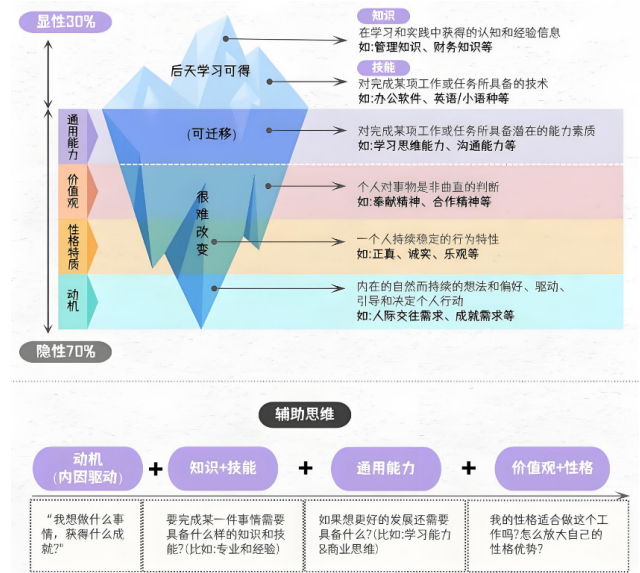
显性30%

后天学习可得

知识
在学习和实践中获得的认知和经验信息
如:管理知识、财务知识等

技能
对完成某项工作或任务所具备的技术
如:办公软件、英语/小语种等

通用能力

(可迁移)

对完成某项工作或任务所具备潜在的能力素质
如:学习思维能力、沟通能力等

价值观

很难改变

个人对事物是非曲直的判断
如:奉献精神、合作精神等

性格特质

一个人持续稳定的行为特性
如:正直、诚实、乐观等

动机

内在的自然而持续的想法和偏好、驱动、引导和决定个人行动
如:人际交往需求、成就需求等

隐性70%

辅助思维

动机
(内因驱动)

+

知识+技能

+

通用能力

+

价值观+性格

"我想做什么事情,获得什么成就?"

要完成某一件事情需要具备什么样的知识和技能?(比如:专业和经验)

如果想更好的发展还需要具备什么?(比如:学习能力&商业思维)

我的性格适合做这个工作吗?怎么放大自己的性格优势?